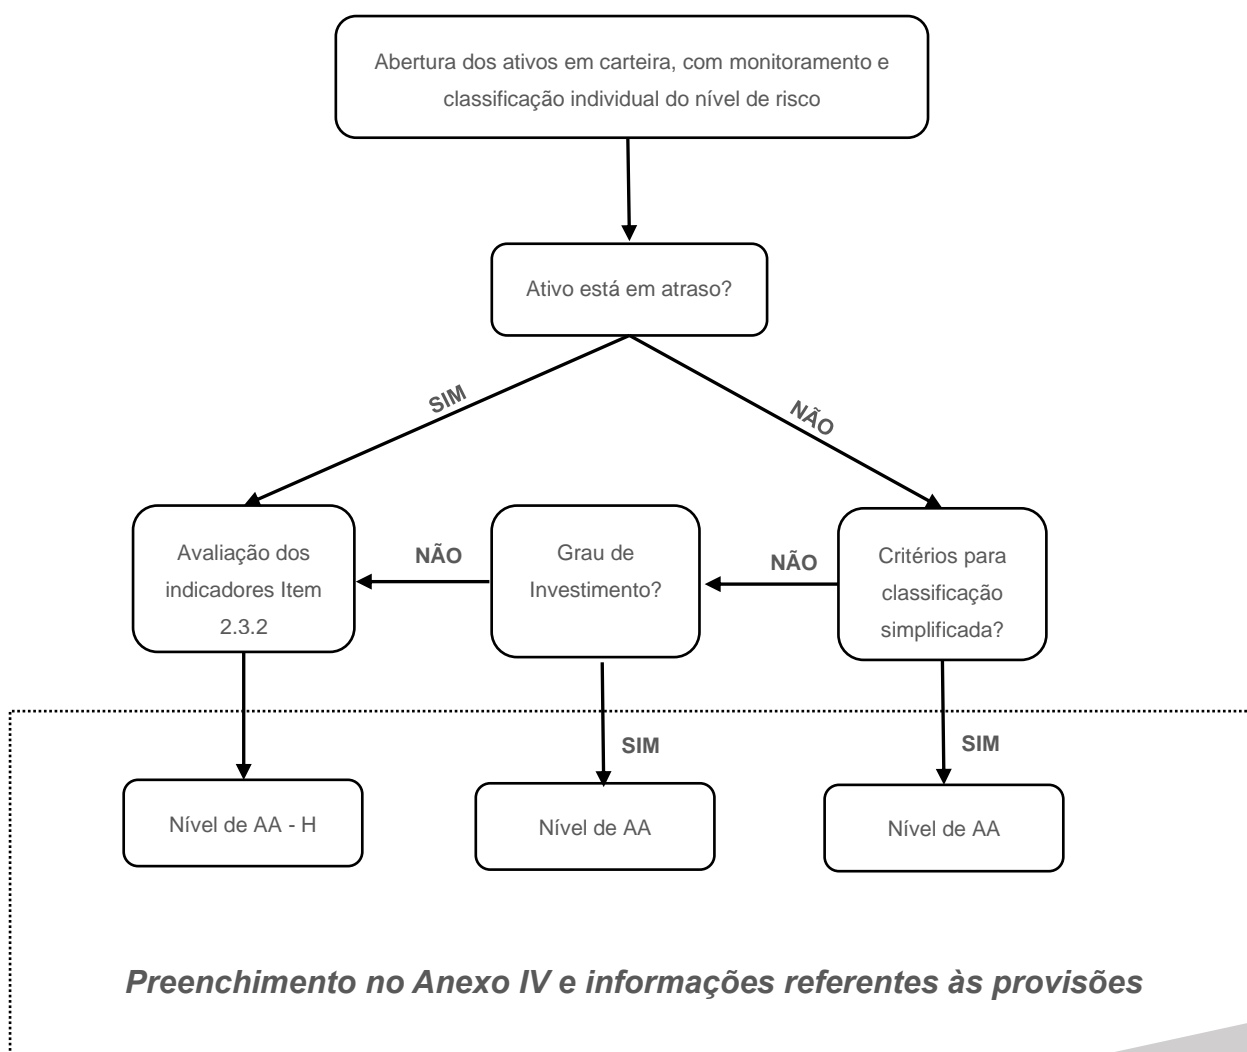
Abertura dos ativos em carteira, com monitoramento e classificação individual do nível de risco

Ativo está em atraso?

SIM

NÃO

Avaliação dos indicadores Item 2.3.2

NÃO

Grau de Investimento?

NÃO

Critérios para classificação simplificada?

SIM

SIM

Nível de AA - H

Nível de AA

Nível de AA

Preenchimento no Anexo IV e informações referentes às provisões